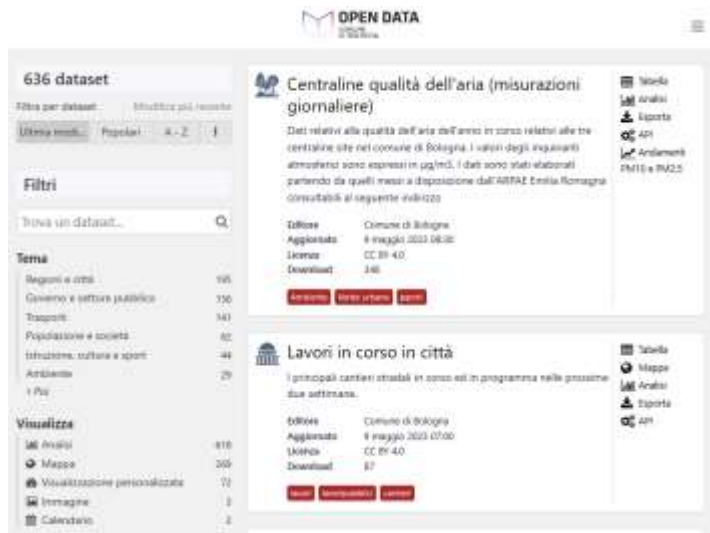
OPEN DATA

636 dataset

Filtra per dataset    Modifica più recente

Ultima modi...  Popolari  A - Z

Filtri

Trova un dataset...

Tema

Regioni e città 195
Governo e settore pubblico 156
Trasporti 143
Popolazione e società 82
Istruzione, cultura e sport 44
Ambiente 29
+ Più

Visualizza

Analisi 618
Mappa 269
Visualizzazione personalizzata 72
Immagine 3
Calendario 2

Centraline qualità dell'aria (misurazioni giornaliere)

Dati relativi alla qualità dell'aria dell'anno in corso relativi alle tre centraline site nel comune di Bologna. I valori degli inquinanti atmosferici sono espressi in µg/m3. I dati sono stati elaborati partendo da quelli messi a disposizione dall'ARPAE Emilia Romagna consultabili al seguente indirizzo

Editore Comune di Bologna
Aggiornato 9 maggio 2023 08:30
Licenza CC BY 4.0
Download 348

Ambiente  Verde urbano  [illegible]

Tabella
Analisi
Esporta
API
Andamenti PM10 e PM2.5

Lavori in corso in città

I principali cantieri stradali in corso ed in programma nelle prossime due settimane.

Editore Comune di Bologna
Aggiornato 9 maggio 2023 07:00
Licenza CC BY 4.0
Download 87

lavori  lavori pubblici  cantieri

Tabella
Mappa
Analisi
Esporta
API